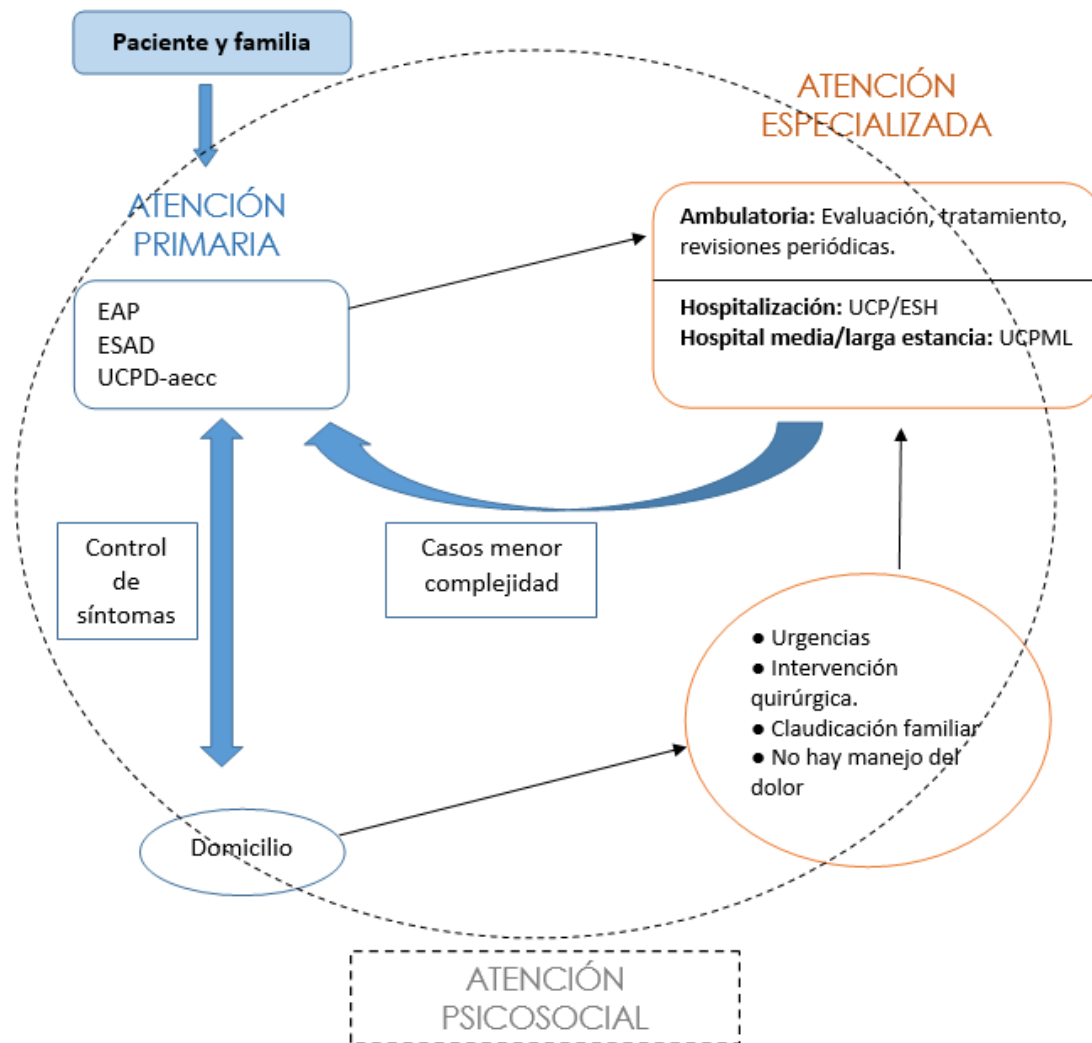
Paciente y familia

ATENCIÓN ESPECIALIZADA

ATENCIÓN PRIMARIA

**Ambulatoria:** Evaluación, tratamiento, revisiones periódicas.

**Hospitalización:** UCP/ESH
**Hospital media/larga estancia:** UCPML

EAP
ESAD
UCPD-aecc

Control de síntomas

Casos menor complejidad

● Urgencias
● Intervención quirúrgica.
● Claudicación familiar
● No hay manejo del dolor

Domicilio

ATENCIÓN PSICOSOCIAL